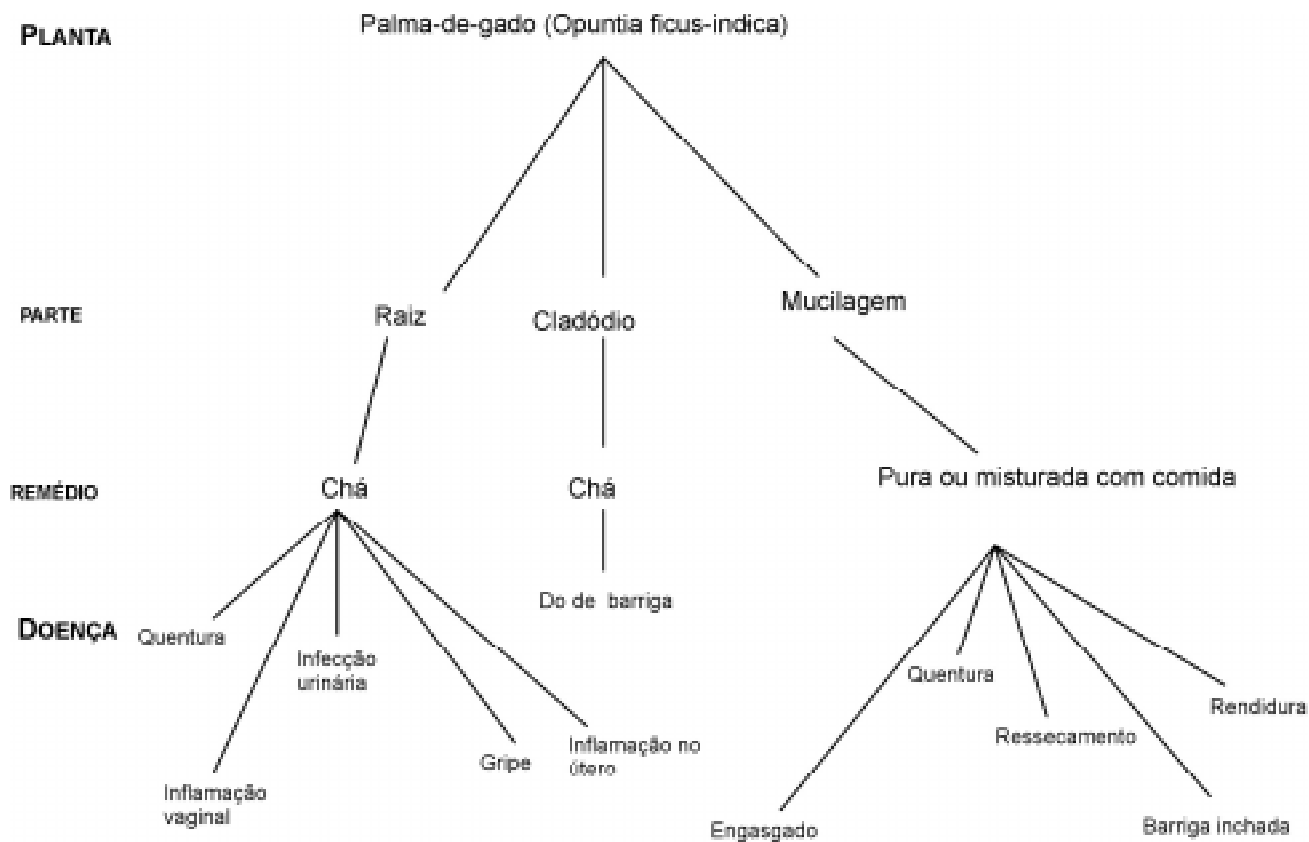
PLANTA

Palma-de-gado (Opuntia ficus-indica)

PARTE

Raiz

Cladódio

Mucilagem

REMÉDIO

Chá

Chá

Pura ou misturada com comida

DOENÇA

Quentura

Infecção urinária

Inflamação vaginal

Gripe

Inflamação no útero

Do de barriga

Quentura

Ressecamento

Rendidura

Engasgado

Barriga inchada